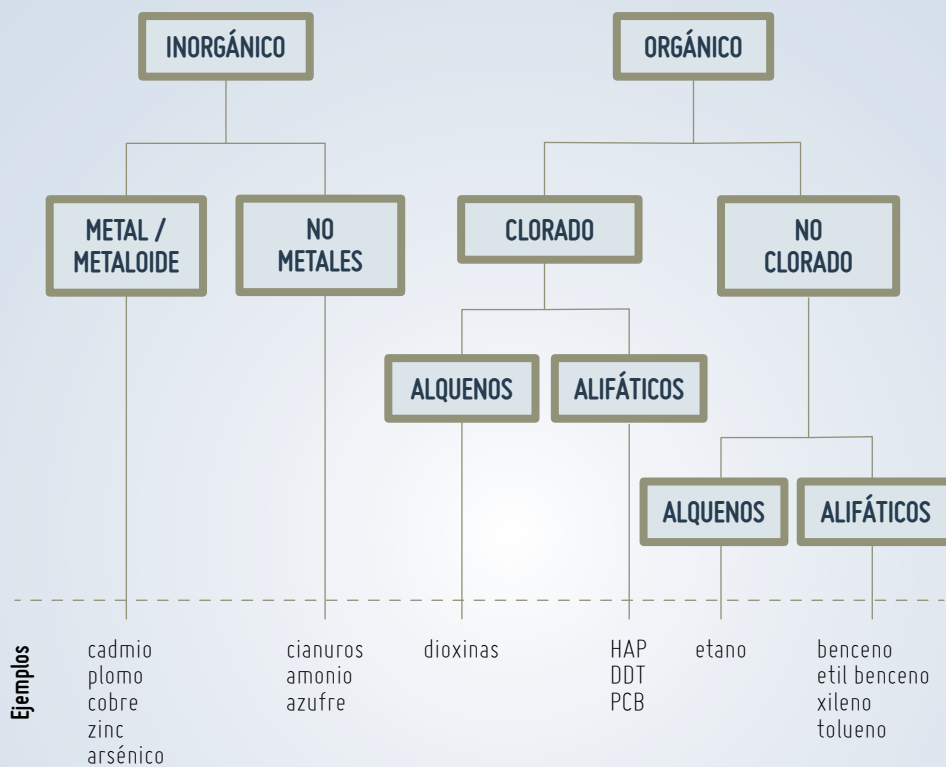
INORGÁNICO

ORGÁNICO

METAL / METALOIDE

NO METALES

CLORADO

NO CLORADO

ALQUENOS

ALIFÁTICOS

ALQUENOS

ALIFÁTICOS

Ejemplos

cadmio
plomo
cobre
zinc
arsénico

cianuros
amonio
azufre

dioxinas

HAP
DDT
PCB

etano

benceno
etil benceno
xileno
tolueno